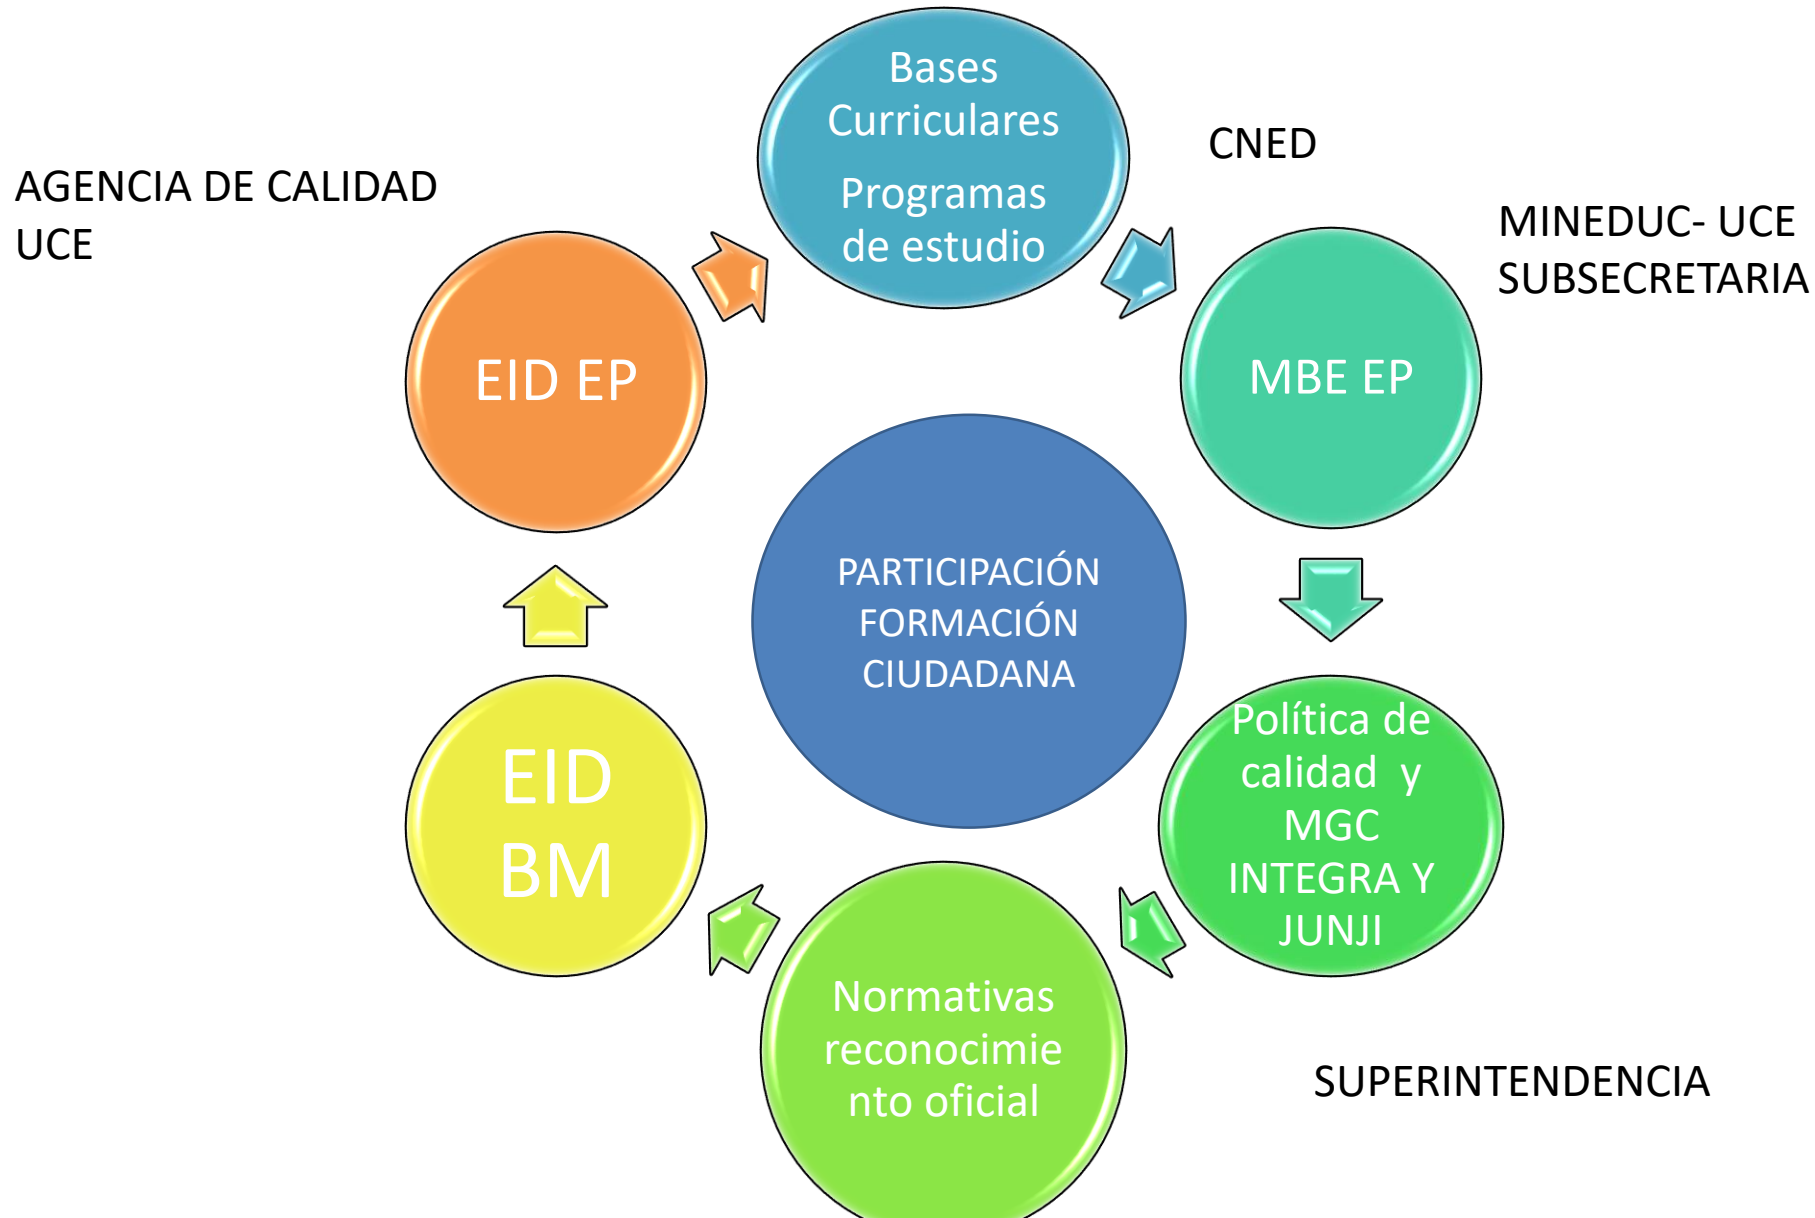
AGENCIA DE CALIDAD
UCE

Bases Curriculares
Programas de estudio

CNED

MINEDUC- UCE
SUBSECRETARIA

EID EP

MBE EP

PARTICIPACIÓN
FORMACIÓN
CIUDADANA

EID
BM

Política de calidad y MGC INTEGRA Y JUNJI

Normativas reconocimiento oficial

SUPERINTENDENCIA